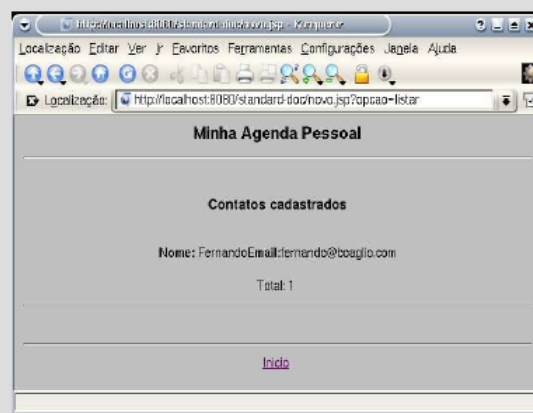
http://localhost:8080/standard-doc/novo.jsp - Konqueror

Localização Editar Ver Ir Favoritos Ferramentas Configurações Janela Ajuda

Localização: http://localhost:8080/standard-doc/novo.jsp?opcao=listar

Minha Agenda Pessoal

Contatos cadastrados

Nome: FernandoEmail:fernando@boaglio.com

Total: 1

Inicio